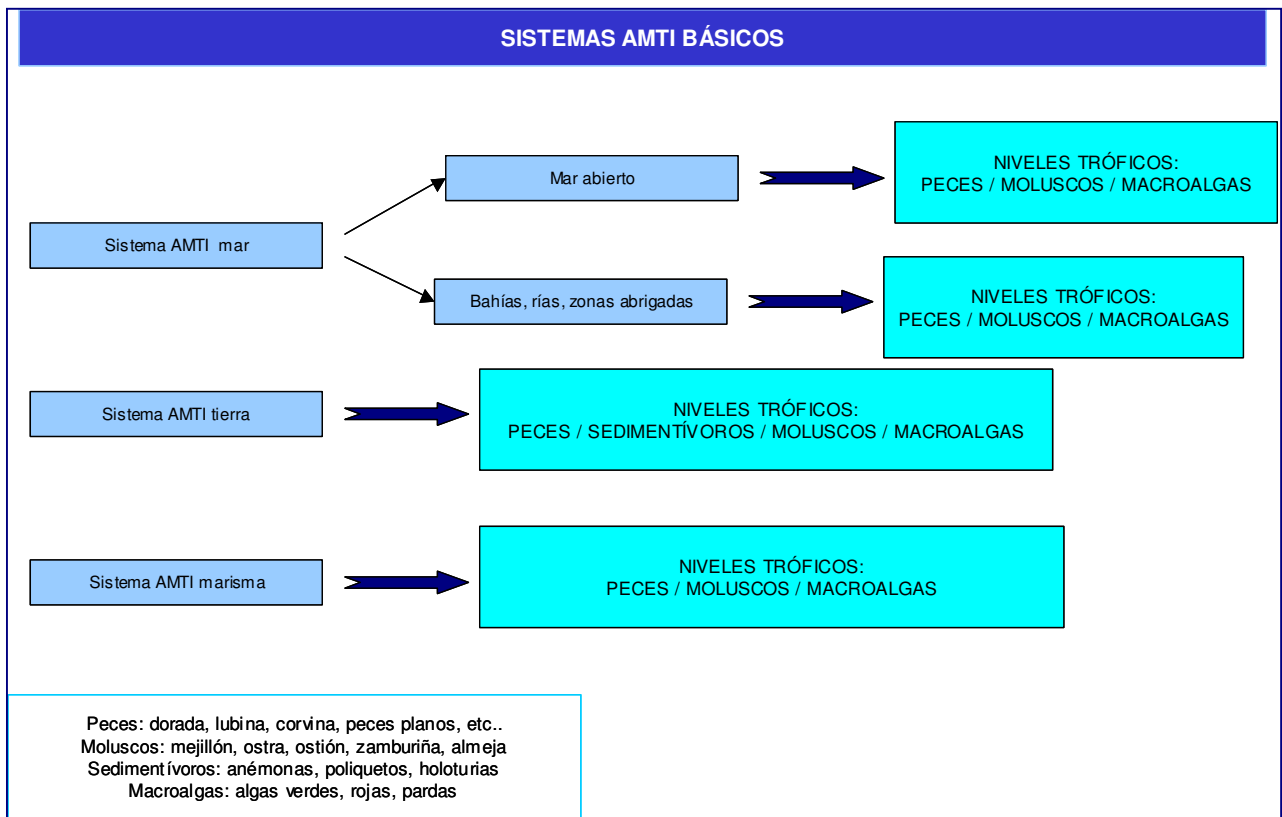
SISTEMAS AMTI BÁSICOS

Sistema AMTI mar

Mar abierto

NIVELES TRÓFICOS:
PECES / MOLUSCOS / MACROALGAS

Bahías, rías, zonas abrigadas

NIVELES TRÓFICOS:
PECES / MOLUSCOS / MACROALGAS

Sistema AMTI tierra

NIVELES TRÓFICOS:
PECES / SEDIMENTÍVOROS / MOLUSCOS / MACROALGAS

Sistema AMTI marisma

NIVELES TRÓFICOS:
PECES / MOLUSCOS / MACROALGAS

Peces: dorada, lubina, corvina, peces planos, etc..
Moluscos: mejillón, ostra, ostión, zamburiña, almeja
Sedimentívoros: anémonas, poliquetos, holoturias
Macroalgas: algas verdes, rojas, pardas